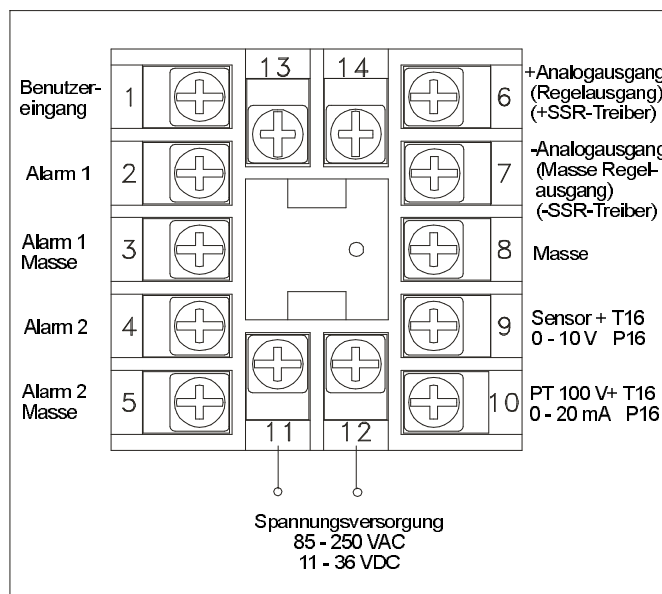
13
14

Benutzereingang
1

Alarm 1
2

Alarm 1 Masse
3

Alarm 2
4

Alarm 2 Masse
5

6
+Analogausgang (Regelausgang) (+SSR-Treiber)

7
-Analogausgang (Masse Regelausgang) (-SSR-Treiber)

8
Masse

9
Sensor + T16
0 - 10 V P16

10
PT 100 V+ T16
0 - 20 mA P16

11
12

Spannungsversorgung
85 - 250 VAC
11 - 36 VDC